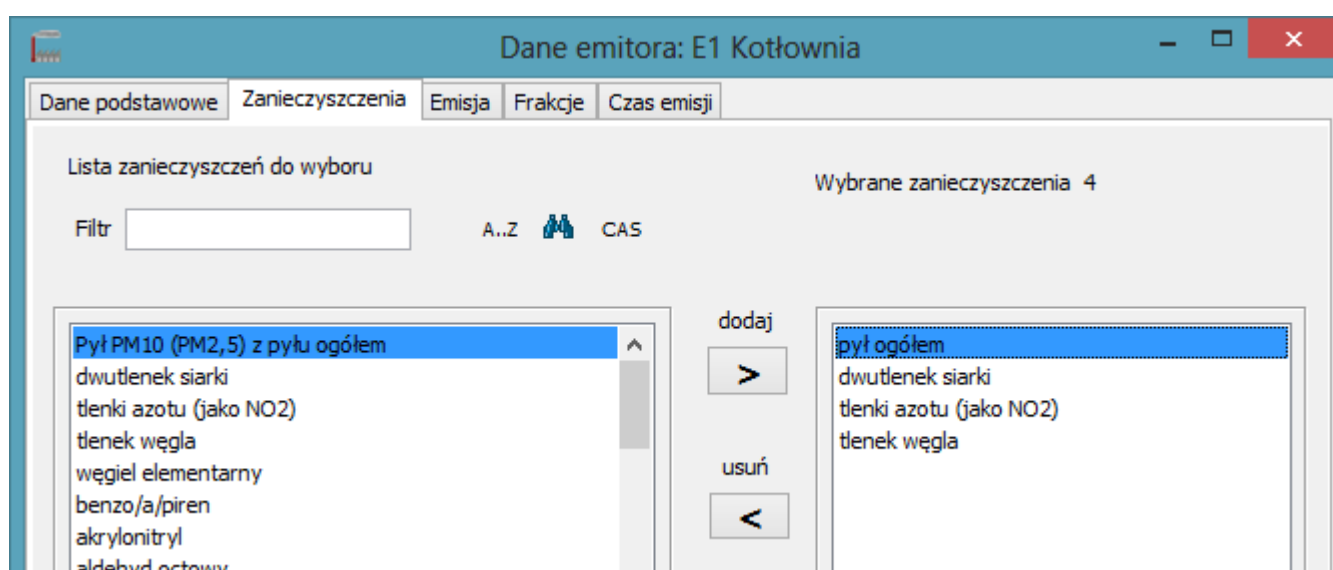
Dane emitora: E1 Kotłownia

Dane podstawowe | Zanieczyszczenia | Emisja | Frakcje | Czas emisji

Lista zanieczyszczeń do wyboru

Filtr

A..Z CAS

Pył PM10 (PM2,5) z pyłu ogółem
dwutlenek siarki
tlenki azotu (jako NO2)
tlenek węgla
węgiel elementarny
benzo/a/piren
akrylonitryl
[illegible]

dodaj
>
usuń
<

Wybrane zanieczyszczenia 4

pył ogółem
dwutlenek siarki
tlenki azotu (jako NO2)
tlenek węgla